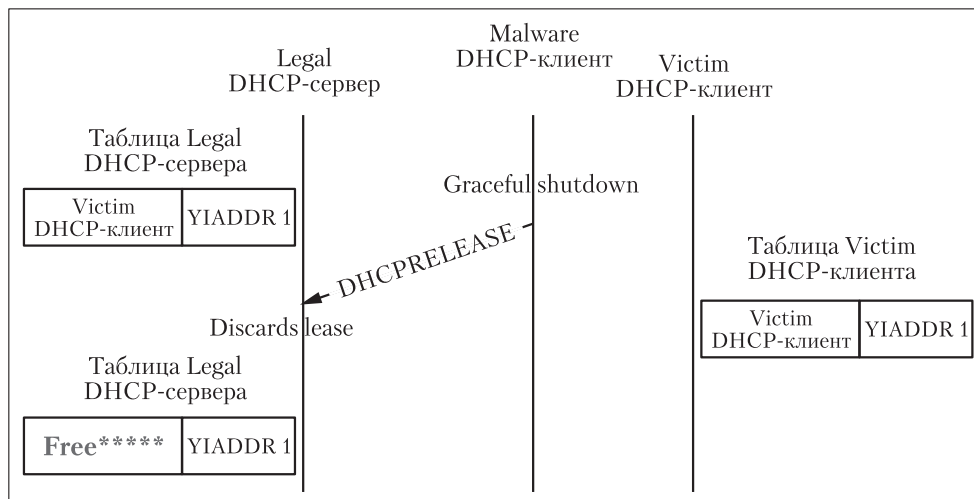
Legal
DHCP-сервер

Malware
DHCP-клиент

Victim
DHCP-клиент

Таблица Legal
DHCP-сервера

| Victim DHCP-клиент | YIADDR 1 |
|---|---|

Graceful shutdown

DHCPRELEASE

Таблица Victim
DHCP-клиента

| Victim DHCP-клиент | YIADDR 1 |
|---|---|

Discards lease

Таблица Legal
DHCP-сервера

| Free***** | YIADDR 1 |
|---|---|